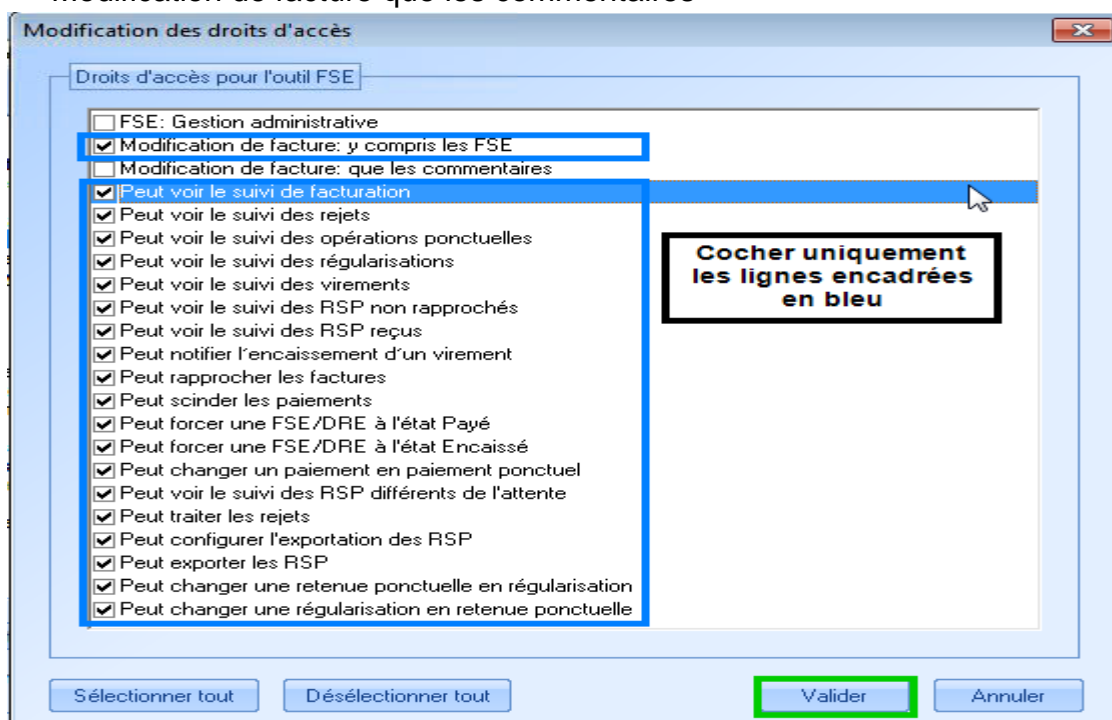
Modification des droits d'accès

Droits d'accès pour l'outil FSE

FSE: Gestion administrative
Modification de facture: y compris les FSE
Modification de facture: que les commentaires
Peut voir le suivi de facturation
Peut voir le suivi des rejets
Peut voir le suivi des opérations ponctuelles
Peut voir le suivi des régularisations
Peut voir le suivi des virements
Peut voir le suivi des RSP non rapprochés
Peut voir le suivi des RSP reçus
Peut notifier l'encaissement d'un virement
Peut rapprocher les factures
Peut scinder les paiements
Peut forcer une FSE/DRE à l'état Payé
Peut forcer une FSE/DRE à l'état Encaissé
Peut changer un paiement en paiement ponctuel
Peut voir le suivi des RSP différents de l'attente
Peut traiter les rejets
Peut configurer l'exportation des RSP
Peut exporter les RSP
Peut changer une retenue ponctuelle en régularisation
Peut changer une régularisation en retenue ponctuelle

Cocher uniquement les lignes encadrées en bleu

Sélectionner tout
Désélectionner tout
Valider
Annuler